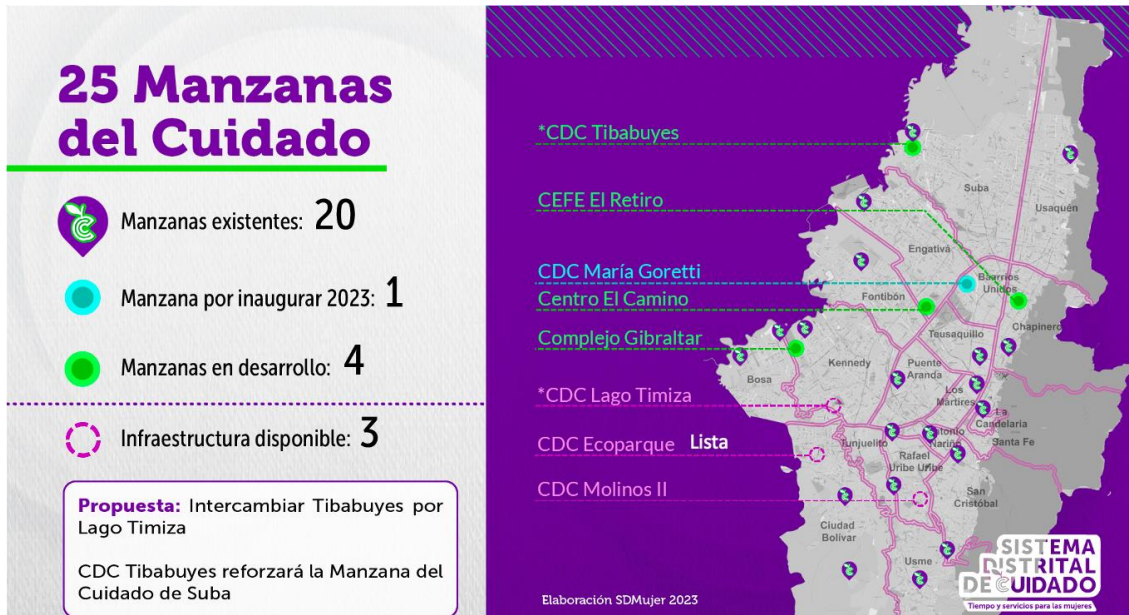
25 Manzanas del Cuidado

Manzanas existentes: 20

Manzana por inaugurar 2023: 1

Manzanas en desarrollo: 4

Infraestructura disponible: 3

Propuesta: Intercambiar Tibabuyes por Lago Timiza

CDC Tibabuyes reforzará la Manzana del Cuidado de Suba

*CDC Tibabuyes
CEFE El Retiro
CDC María Goretti
Centro El Camino
Complejo Gibraltar
*CDC Lago Timiza
CDC Ecoparque Lista
CDC Molinos II

Suba
Usaquén
Engativá
Barrios Unidos
Fontibón
Chapinero
Teusaquillo
Kennedy
Puente Aranda
Bosa
Los Mártires
La Candelaria
Santa Fe
Tunjuelito
Antonio Nariño
Rafael Uribe Uribe
San Cristóbal
Ciudad Bolívar
Usme

Elaboración SDMujer 2023

SISTEMA DISTRITAL DE CUIDADO
Tiempo y servicios para las mujeres